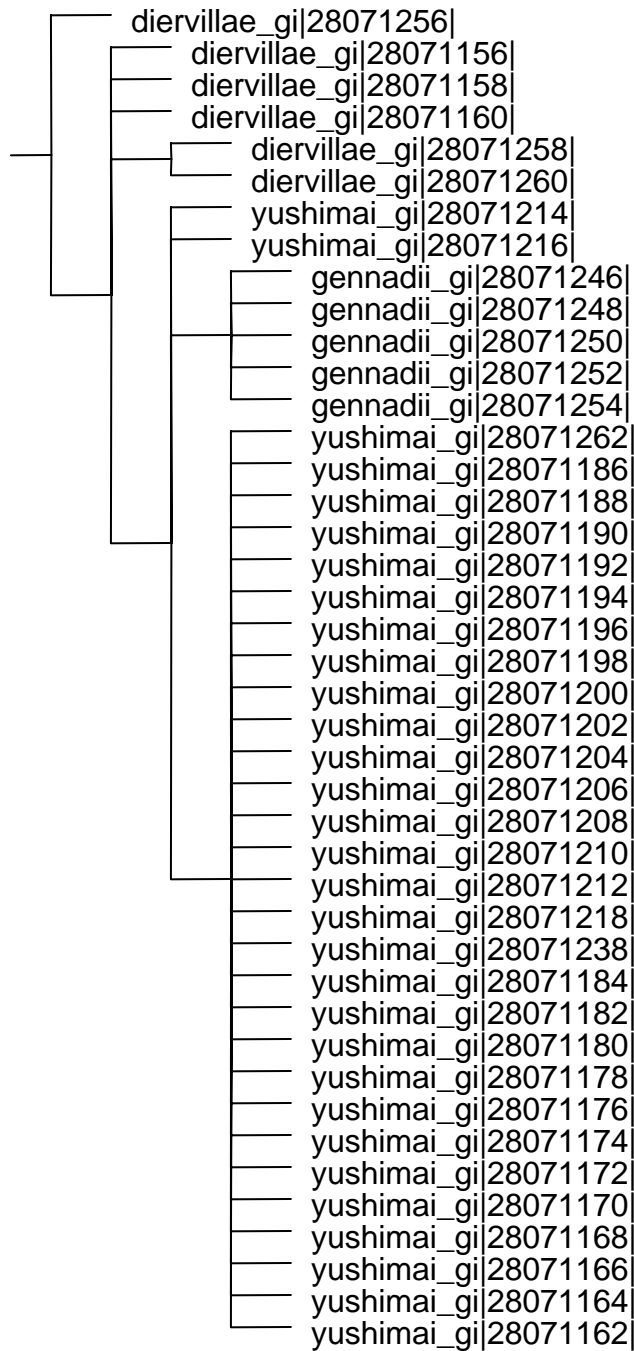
diervillae_gi|28071256|
diervillae_gi|28071156|
diervillae_gi|28071158|
diervillae_gi|28071160|
diervillae_gi|28071258|
diervillae_gi|28071260|
yushimai_gi|28071214|
yushimai_gi|28071216|
gennadii_gi|28071246|
gennadii_gi|28071248|
gennadii_gi|28071250|
gennadii_gi|28071252|
gennadii_gi|28071254|
yushimai_gi|28071262|
yushimai_gi|28071186|
yushimai_gi|28071188|
yushimai_gi|28071190|
yushimai_gi|28071192|
yushimai_gi|28071194|
yushimai_gi|28071196|
yushimai_gi|28071198|
yushimai_gi|28071200|
yushimai_gi|28071202|
yushimai_gi|28071204|
yushimai_gi|28071206|
yushimai_gi|28071208|
yushimai_gi|28071210|
yushimai_gi|28071212|
yushimai_gi|28071218|
yushimai_gi|28071238|
yushimai_gi|28071184|
yushimai_gi|28071182|
yushimai_gi|28071180|
yushimai_gi|28071178|
yushimai_gi|28071176|
yushimai_gi|28071174|
yushimai_gi|28071172|
yushimai_gi|28071170|
yushimai_gi|28071168|
yushimai_gi|28071166|
yushimai_gi|28071164|
yushimai_gi|28071162|